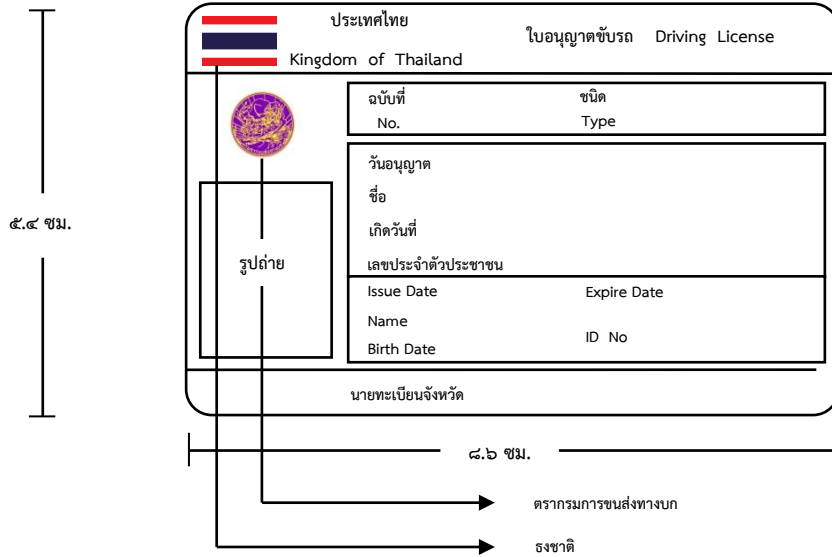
ประเทศไทย
Kingdom of Thailand
ใบอนุญาตขับรถ Driving License

ฉบับที่
No.
ชนิด
Type

วันอนุญาต
ชื่อ
เกิดวันที่
เลขประจำตัวประชาชน

Issue Date
Expire Date
Name
ID No
Birth Date

รูปถ่าย

นายทะเบียนจังหวัด

๕.๔ ซม.

๘.๖ ซม.

ตรากรมการขนส่งทางบก

ธงชาติ